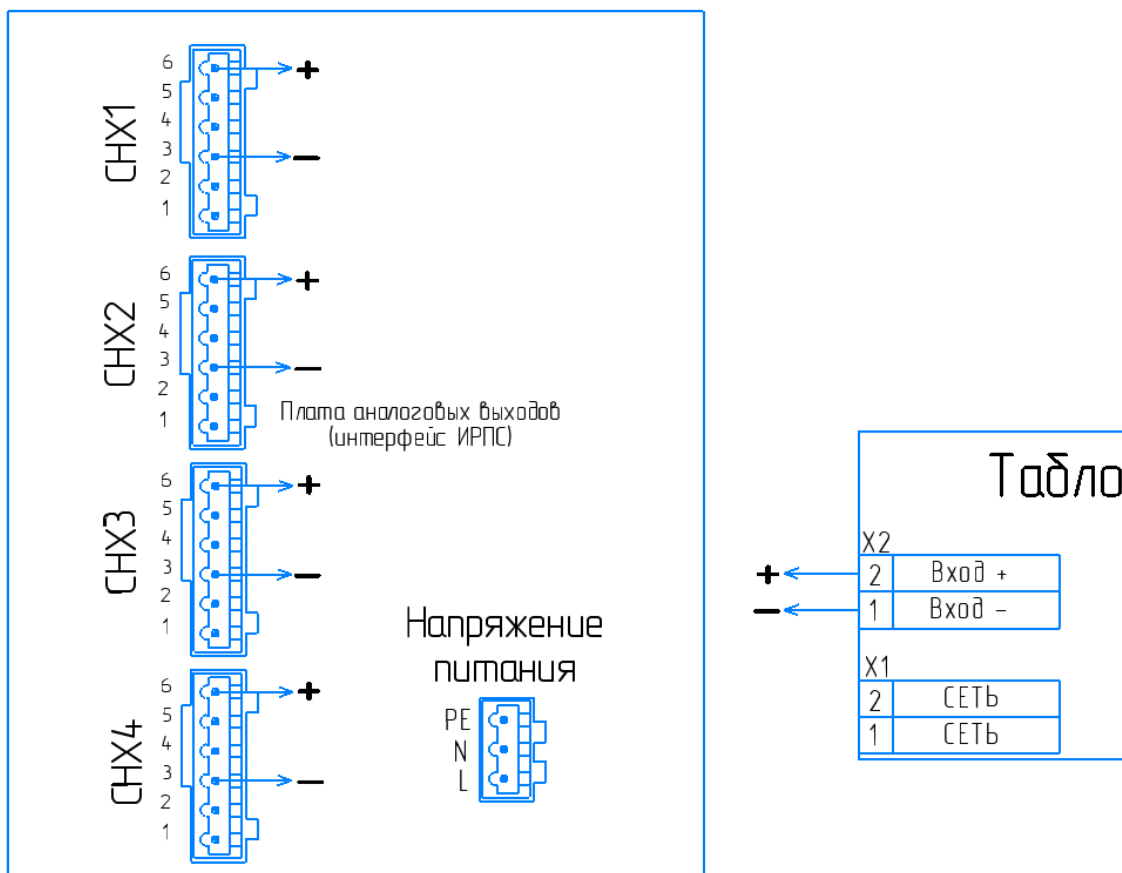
CHX1
6
5
4
3
2
1
+
−

CHX2
6
5
4
3
2
1
+
−

Плата аналоговых выходов
(интерфейс ИРПС)

CHX3
6
5
4
3
2
1
+
−

CHX4
6
5
4
3
2
1
+
−

Напряжение
питания
PE
N
L

Табло

X2
| 2 | Вход + |
|---|---|
| 1 | Вход − |

+
−

X1
| 2 | СЕТЬ |
|---|---|
| 1 | СЕТЬ |